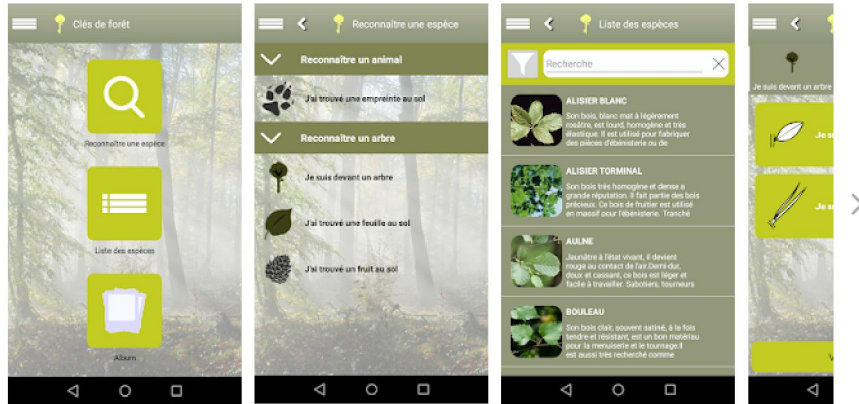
Clés de forêt

Reconnaitre une espèce

Liste des espèces

Album

Reconnaitre une espèce

Reconnaître un animal

J'ai trouvé une empreinte au sol

Reconnaître un arbre

Je suis devant un arbre

J'ai trouvé une feuille au sol

J'ai trouvé un fruit au sol

Liste des espèces

Recherche

ALISIER BLANC
Son bois, blanc mat à légèrement rosâtre, est lourd, homogène et très élastique. Il est utilisé pour fabriquer des pièces d'ébénisterie ou de

ALISIER TORMINAL
Son bois très homogène et dense a grande réputation. Il fait partie des bois précieux. Ce bois de fruitier est utilisé en massif pour l'ébénisterie. Tranché

AULNE
Jaunâtre à l'état vivant, il devient rouge au contact de l'air.Demi-dur, doux et cassant, ce bois est léger et facile à travailler. Sabotiers, tourneurs

BOULEAU
Son bois clair, souvent satiné, à la fois tendre et résistant, est un bon matériau pour la menuiserie et le tournage.Il est aussi très recherché comme

Je suis devant un arbre

Je s

Je s

V